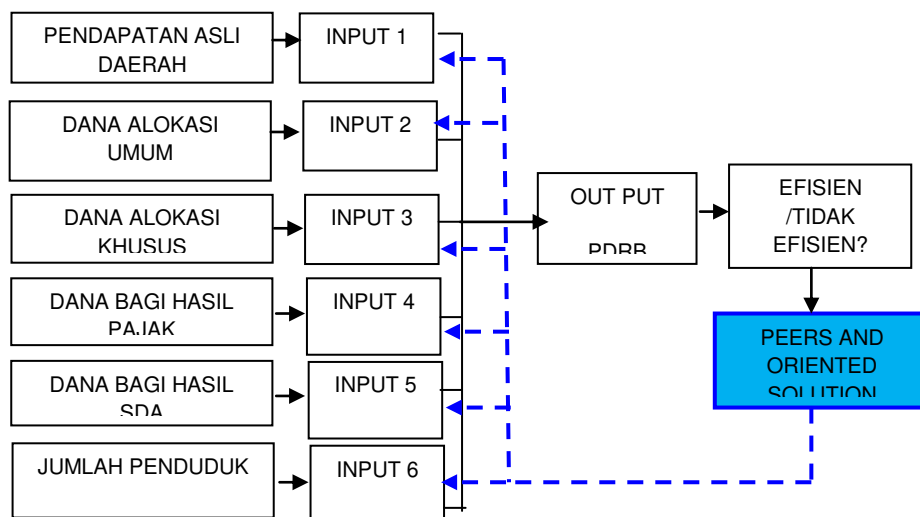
PENDAPATAN ASLI DAERAH

INPUT 1

DANA ALOKASI UMUM

INPUT 2

DANA ALOKASI KHUSUS

INPUT 3

DANA BAGI HASIL PAJAK

INPUT 4

DANA BAGI HASIL SDA

INPUT 5

JUMLAH PENDUDUK

INPUT 6

OUT PUT

PDRB

EFISIEN /TIDAK EFISIEN?

PEERS AND ORIENTED SOLUTION